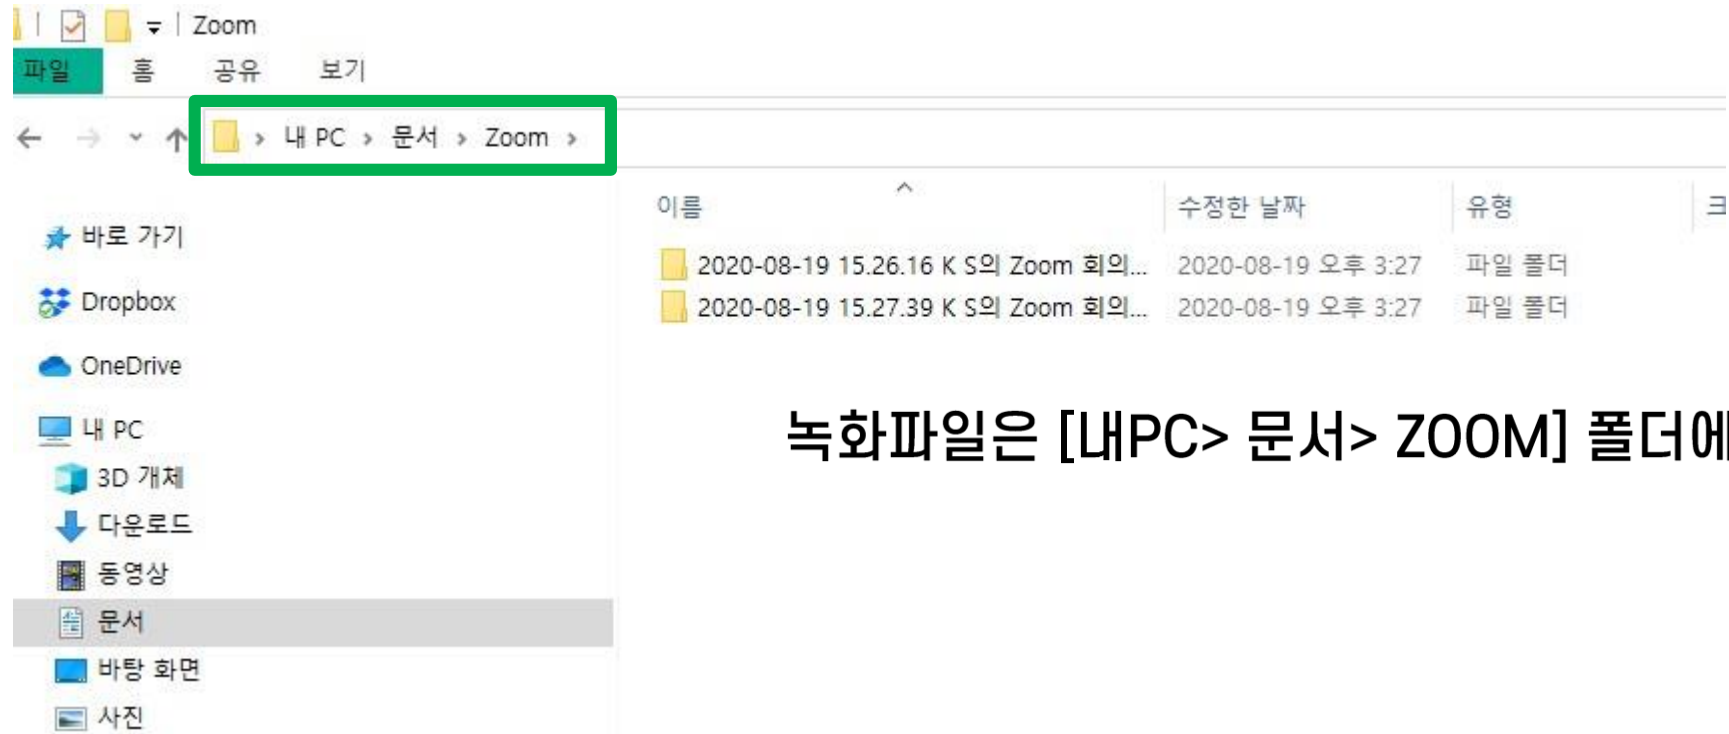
Zoom

파일 홈 공유 보기

› 내 PC › 문서 › Zoom ›

바로 가기
Dropbox
OneDrive
내 PC
3D 개체
다운로드
동영상
문서
바탕 화면
사진

| 이름 | 수정한 날짜 | 유형 | 크 |
|---|---|---|---|
| 2020-08-19 15.26.16 K S의 Zoom 회의... | 2020-08-19 오후 3:27 | 파일 폴더 | |
| 2020-08-19 15.27.39 K S의 Zoom 회의... | 2020-08-19 오후 3:27 | 파일 폴더 | |

녹화파일은 [내PC> 문서> ZOOM] 폴더에